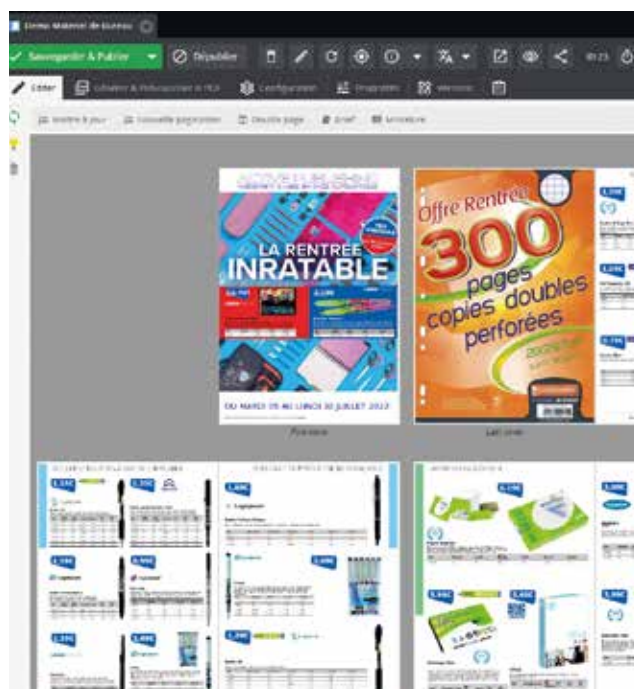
Demo Materiel de bureau

Sauvegarder & Publier

Dépublier

Éditer

Calendrier & Préfabrication PDF

Configuration

Diffusion

Versions

Mettre à jour

Nouvelle pagination

Double page

Brief

Miniature

LA RENTRÉE INRATABLE

DU MARDI 05 AU LUNDI 30 JUILLET 2023

Première

Offre Rentrée

300

pages copies doubles perforées

Dernière

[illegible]